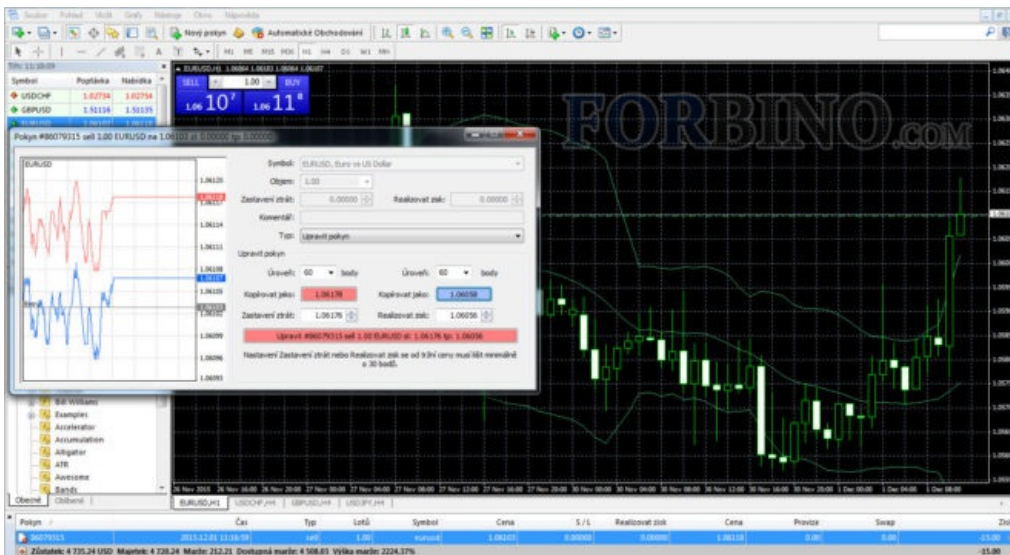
Soubor Pohled Vložit Grafy Nástroje Okno Nápověda

Nový pokyn Automatické Obchodování

M1 M5 M15 M30 H1 H4 D1 W1 MN

Symbol Poptávka Nabídka
USDCHF 1.02734 1.02754
GBPUSD 1.51114 1.51135

EURUSD,H1 1.06064 1.06103 1.06064 1.06107

SELL 1.00 BUY
1.06 10⁷ 1.06 11⁸

FORBINO.COM

Pokyn #86079315 sell 1.00 EURUSD na 1.06103 sl: 0.00000 tp: 0.00000

EURUSD

Symbol: EURUSD, Euro vs US Dollar
Objem: 1.00
Zastavení ztrát: 0.00000 Realizovat zisk: 0.00000
Komentář:
Typ: Upravit pokyn
Upravit pokyn
Úroveň: 60 body Úroveň: 60 body
Kopírovat jako: 1.06176 Kopírovat jako: 1.06058
Zastavení ztrát: 1.06176 Realizovat zisk: 1.06056
Upravit #86079315 sell 1.00 EURUSD sl: 1.06176 tp: 1.06056
Nastavení Zastavení ztrát nebo Realizovat zisk se od tržní ceny musí lišit minimálně o 30 bodů.

Bill Williams
Examples
Accelerator
Accumulation
Alligator
ATR
Awesome
Bands

Obecné Oblíbené

EURUSD,H1 USDCHF,H4 GBPUSD,H4 USDJPY,H4

Pokyn Čas Typ Lotů Symbol Cena S / L Realizovat zisk Cena Provize Swap Zisk
86079315 2015.12.01 11:16:59 sell 1.00 eurusd 1.06103 0.00000 0.00000 1.06118 0.00 0.00 -15.00
Zůstatek: 4 735.24 USD Majetek: 4 720.24 Marže: 212.21 Dostupná marže: 4 508.03 Výška marže: 2224.37% -15.00